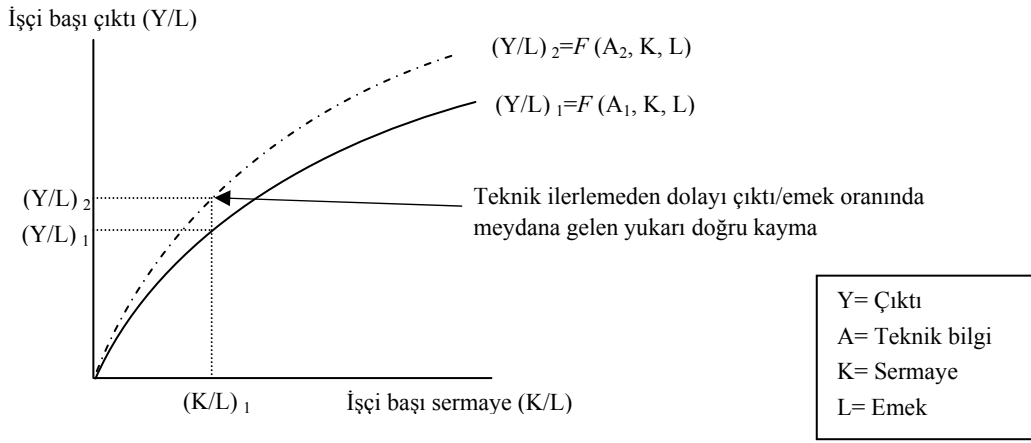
İşçi başı çıktı (Y/L)

$(Y/L)_2 = F(A_2, K, L)$

$(Y/L)_1 = F(A_1, K, L)$

$(Y/L)_2$

$(Y/L)_1$

Teknik ilerlemeden dolayı çıktı/emek oranında meydana gelen yukarı doğru kayma

$(K/L)_1$

İşçi başı sermaye (K/L)

Y= Çıktı
A= Teknik bilgi
K= Sermaye
L= Emek